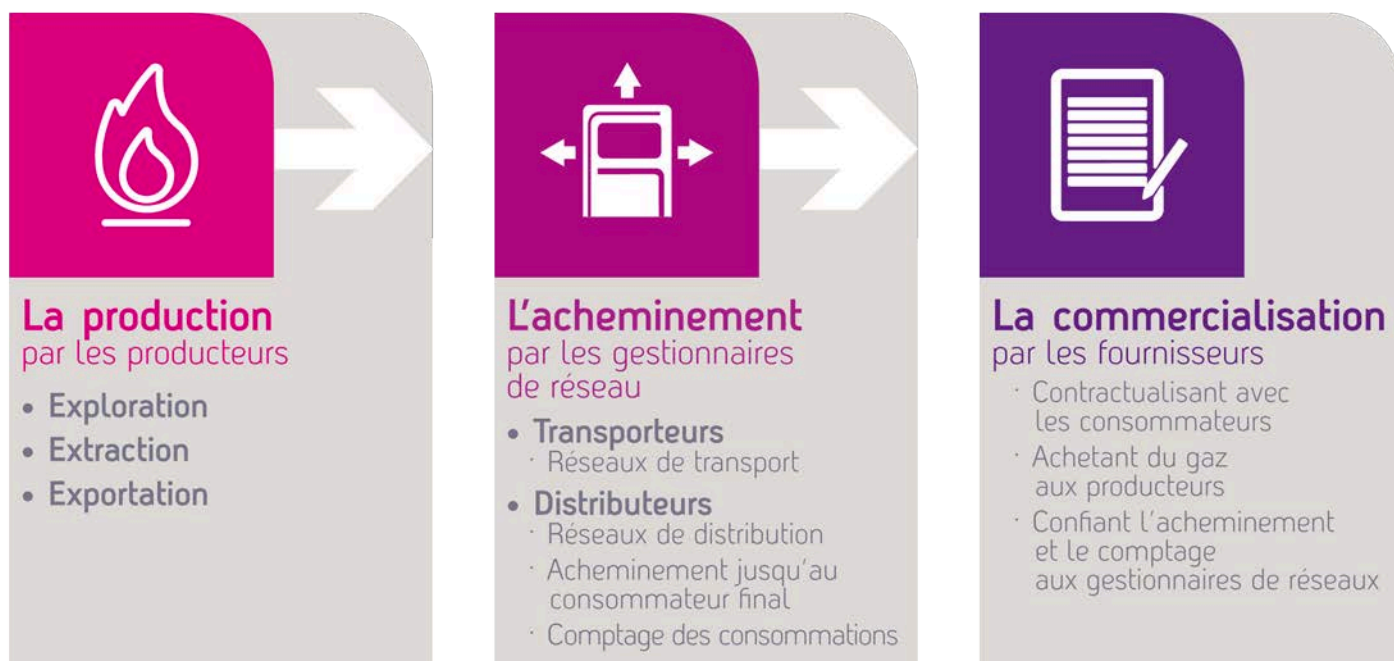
La production
par les producteurs

• Exploration
• Extraction
• Exportation

L'acheminement
par les gestionnaires de réseau

• Transporteurs
· Réseaux de transport
• Distributeurs
· Réseaux de distribution
· Acheminement jusqu'au consommateur final
· Comptage des consommations

La commercialisation
par les fournisseurs

· Contractualisant avec les consommateurs
· Achetant du gaz aux producteurs
· Confiant l'acheminement et le comptage aux gestionnaires de réseaux